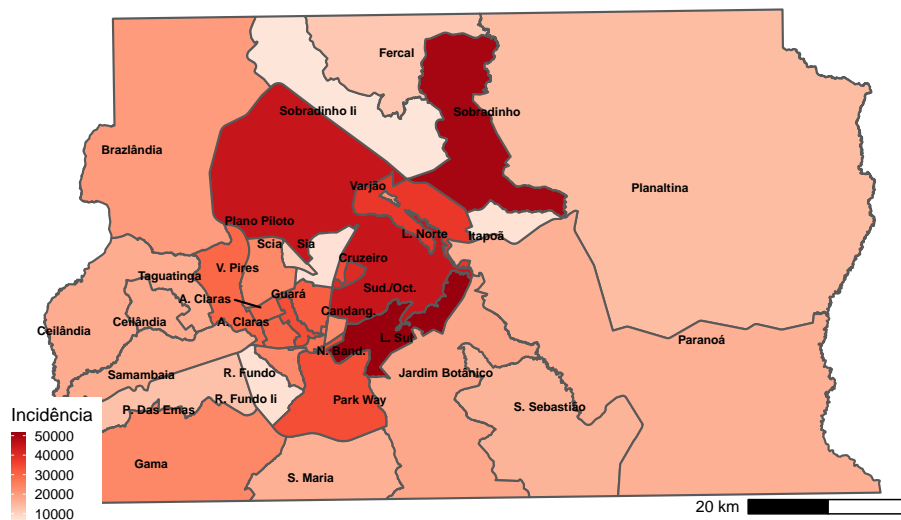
Fercal
Sobradinho Ii
Sobradinho
Brazlândia
Planaltina
Varjão
Plano Piloto
L. Norte
Itapoã
Scia
Sia
Cruzeiro
V. Pires
Taguatinga
Sud./Oct.
A. Claras
Guará
Ceilândia
Ceilândia
A. Claras
Candang.
Paranoá
L. Sul
N. Band.
Samambaia
R. Fundo
Jardim Botânico
P. Das Emas
R. Fundo Ii
Park Way
S. Sebastião
Incidência
50000
40000
30000
20000
10000
Gama
S. Maria
20 km